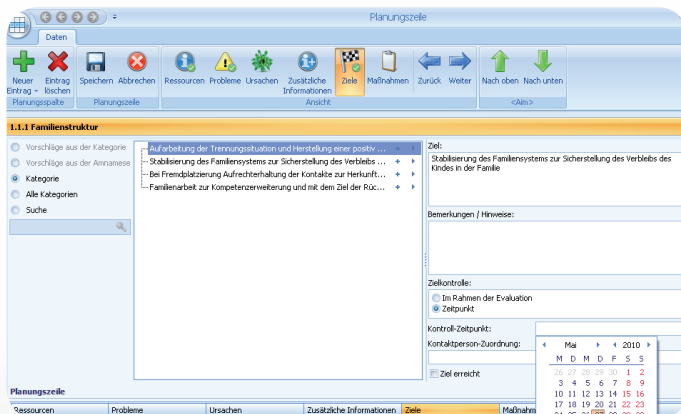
Planungszeile

Daten

Neuer Eintrag
Eintrag löschen
Planungsspalte

Speichern
Abbrechen
Planungszeile

Ressourcen
Probleme
Ursachen
Zusätzliche Informationen
Ziele
Maßnahmen
Zurück
Weiter
Ansicht

Nach oben
Nach unten
<Alm>

1.1.1 Familienstruktur

Vorschläge aus der Kategorie
Vorschläge aus der Amnamese
Kategorie
Alle Kategorien
Suche

Aufarbeitung der Trennungssituation und Herstellung einer positiv ...
Stabilisierung des Familiensystems zur Sicherstellung des Verbleibs ...
Bei Fremdplatzierung Aufrechterhaltung der Kontakte zur Herkunft...
Familienarbeit zur Kompetenzerweiterung und mit dem Ziel der Rüc...

Ziel:
Stabilisierung des Familiensystems zur Sicherstellung des Verbleibs des Kindes in der Familie

Bemerkungen / Hinweise:

Zielkontrolle:
Im Rahmen der Evaluation
Zeitpunkt

Kontroll-Zeitpunkt:
Kontaktperson-Zuordnung:

Ziel erreicht

Mai 2010

| M | D | M | D | F | S | S |
|---|---|---|---|---|---|---|
| 26 | 27 | 28 | 29 | 30 | 1 | 2 |
| 3 | 4 | 5 | 6 | 7 | 8 | 9 |
| 10 | 11 | 12 | 13 | 14 | 15 | 16 |
| 17 | 18 | 19 | 20 | 21 | 22 | 23 |

Planungszeile

Ressourcen | Probleme | Ursachen | Zusätzliche Informationen | Ziele | Maßnahm